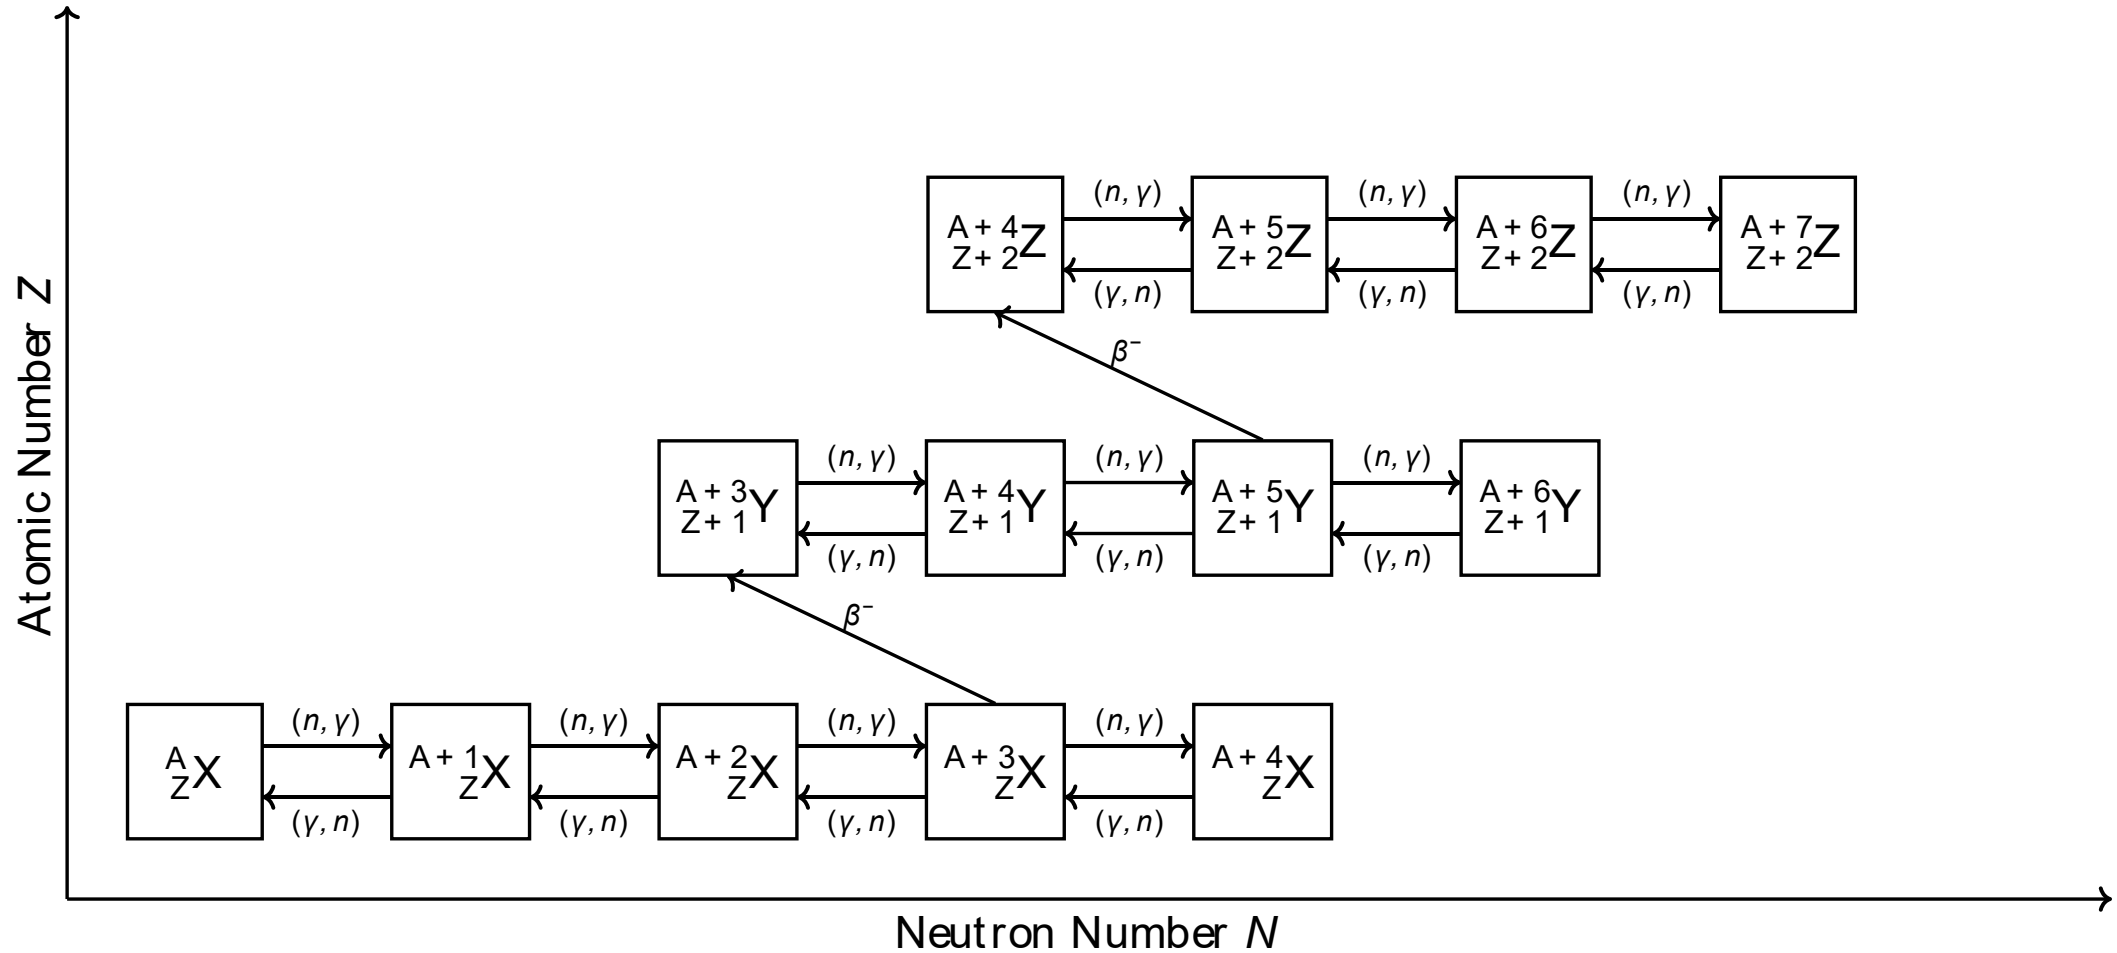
Atomic Number $Z$

${}^{A+4}_{Z+2}Z$ $(n, \gamma)$ $(\gamma, n)$ ${}^{A+5}_{Z+2}Z$ $(n, \gamma)$ $(\gamma, n)$ ${}^{A+6}_{Z+2}Z$ $(n, \gamma)$ $(\gamma, n)$ ${}^{A+7}_{Z+2}Z$

$\beta^-$

${}^{A+3}_{Z+1}Y$ $(n, \gamma)$ $(\gamma, n)$ ${}^{A+4}_{Z+1}Y$ $(n, \gamma)$ $(\gamma, n)$ ${}^{A+5}_{Z+1}Y$ $(n, \gamma)$ $(\gamma, n)$ ${}^{A+6}_{Z+1}Y$

$\beta^-$

${}^{A}_{Z}X$ $(n, \gamma)$ $(\gamma, n)$ ${}^{A+1}_{Z}X$ $(n, \gamma)$ $(\gamma, n)$ ${}^{A+2}_{Z}X$ $(n, \gamma)$ $(\gamma, n)$ ${}^{A+3}_{Z}X$ $(n, \gamma)$ $(\gamma, n)$ ${}^{A+4}_{Z}X$

Neutron Number $N$